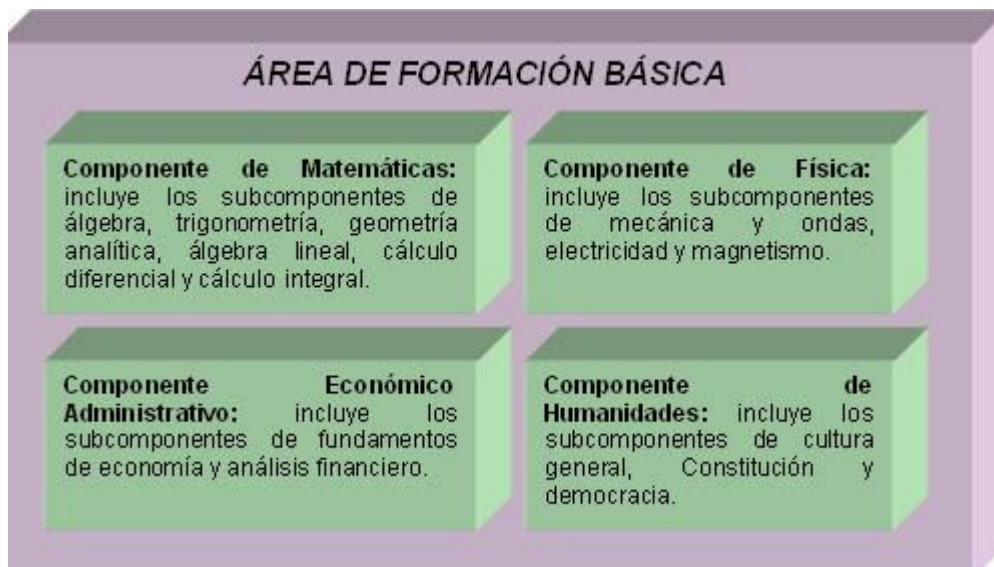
ÁREA DE FORMACIÓN BÁSICA

**Componente de Matemáticas:** incluye los subcomponentes de álgebra, trigonometría, geometría analítica, álgebra lineal, cálculo diferencial y cálculo integral.

**Componente de Física:** incluye los subcomponentes de mecánica y ondas, electricidad y magnetismo.

**Componente Económico Administrativo:** incluye los subcomponentes de fundamentos de economía y análisis financiero.

**Componente de Humanidades:** incluye los subcomponentes de cultura general, Constitución y democracia.